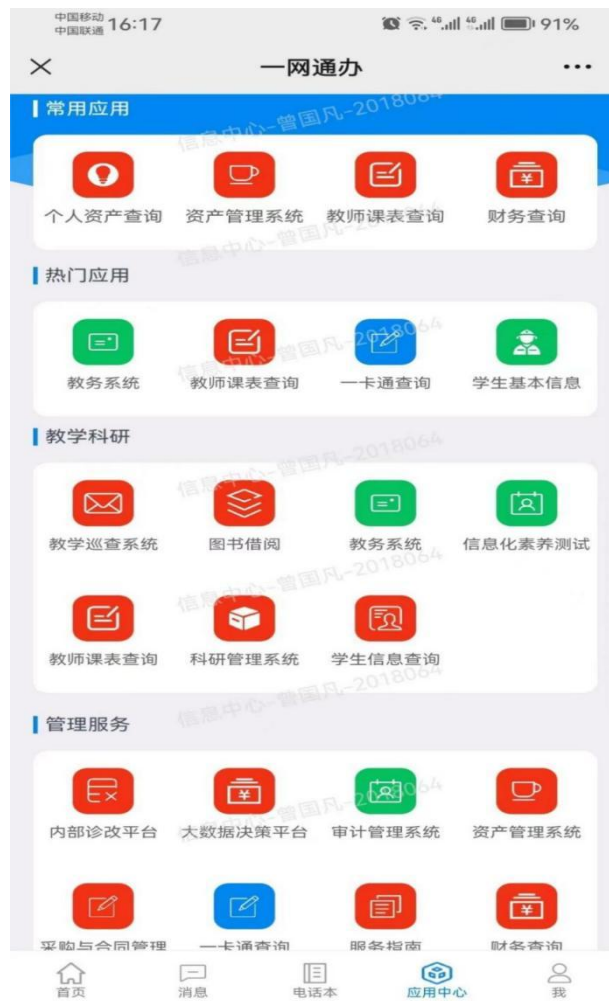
中国移动
中国联通 16:17 46 46 91%

× 一网通办 ···

常用应用

信息中心-曾国凡-2018064

个人资产查询 资产管理系统 教师课表查询 财务查询

热门应用

教务系统 教师课表查询 一卡通查询 学生基本信息

教学科研

教学巡查系统 图书借阅 教务系统 信息化素养测试

教师课表查询 科研管理系统 学生信息查询

管理服务

内部诊改平台 大数据决策平台 审计管理系统 资产管理系统

采购与合同管理 一卡通查询 服务指南 财务查询

首页 消息 电话本 应用中心 我